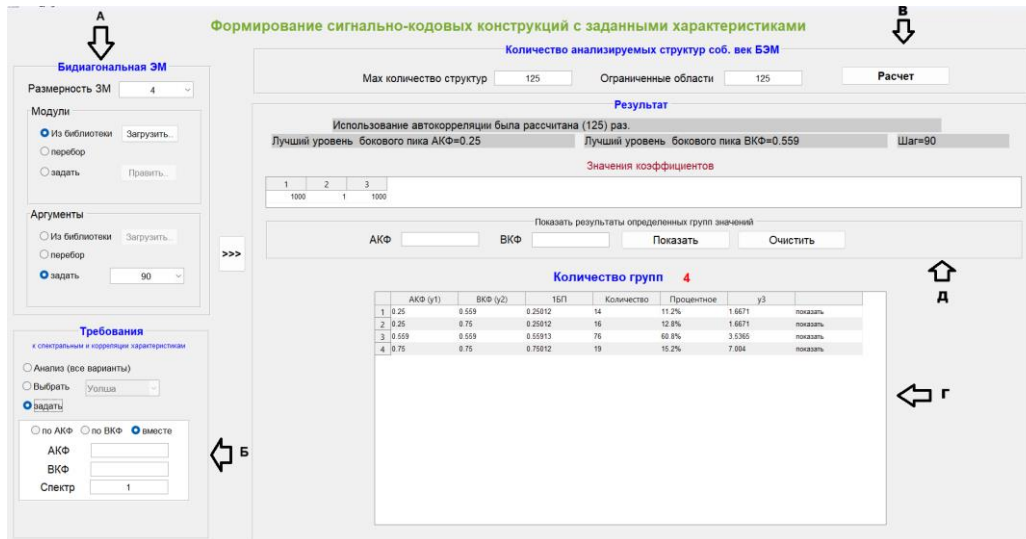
А

Формирование сигнально-кодовых конструкций с заданными характеристиками

В

Бидиагональная ЭМ

Размерность ЗМ 4

Модули

Из библиотеки Загрузить...

перебор

задать Править...

Аргументы

Из библиотеки Загрузить...

перебор

задать 90

>>>

Требования

к спектральным и корреляции характеристикам

Анализ (все варианты)

Выбрать Уолша

задать

по АКФ по ВКФ вместе

АКФ

ВКФ

Спектр 1

Б

Количество анализируемых структур соб. век БЭМ

Max количество структур 125 Ограниченные области 125 Расчет

Результат

Использование автокорреляции была рассчитана (125) раз.

Лучший уровень бокового пика АКФ=0.25 Лучший уровень бокового пика ВКФ=0.559 Шаг=90

Значения коэффициентов

| 1 | 2 | 3 |
|---|---|---|
| 1000 | 1 | 1000 |

Показать результаты определенных групп значений

АКФ ВКФ Показать Очистить

Д

Количество групп 4

| | АКФ (у1) | ВКФ (у2) | 1БП | Количество | Процентное | у3 | |
|---|---|---|---|---|---|---|---|
| 1 | 0.25 | 0.559 | 0.25012 | 14 | 11.2% | 1.6671 | показать |
| 2 | 0.25 | 0.75 | 0.25012 | 16 | 12.8% | 1.6671 | показать |
| 3 | 0.559 | 0.559 | 0.55913 | 76 | 60.8% | 3.5365 | показать |
| 4 | 0.75 | 0.75 | 0.75012 | 19 | 15.2% | 7.004 | показать |

Г